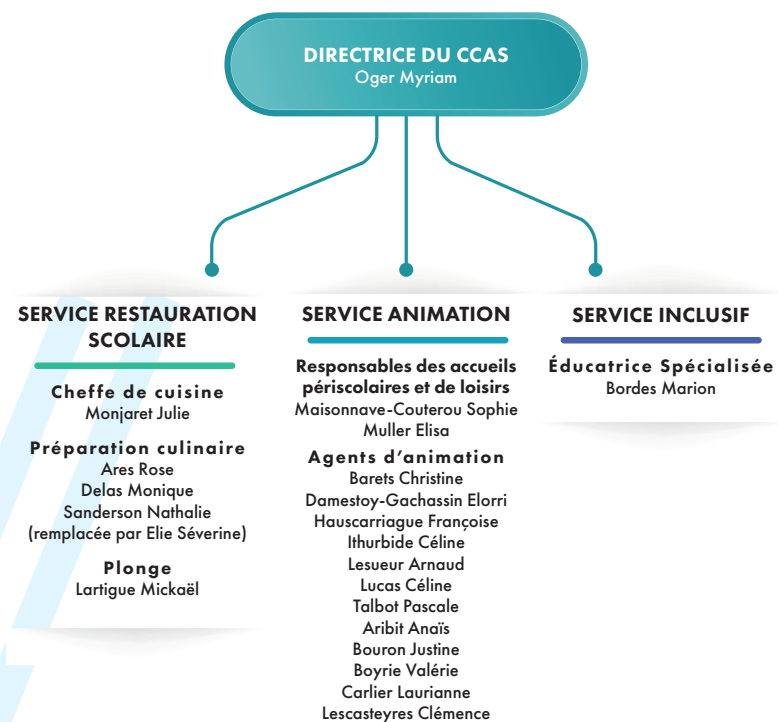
DIRECTRICE DU CCAS
Oger Myriam

SERVICE RESTAURATION SCOLAIRE

Cheffe de cuisine
Monjaret Julie

Préparation culinaire
Ares Rose
Delas Monique
Sanderson Nathalie
(remplacée par Elie Séverine)

Plonge
Lartigue Mickaël

SERVICE ANIMATION

Responsables des accueils périscolaires et de loisirs
Maisonnave-Couterou Sophie
Muller Elisa

Agents d'animation
Barets Christine
Damestoy-Gachassin Elorri
Hauscarriague Françoise
Ithurbide Céline
Lesueur Arnaud
Lucas Céline
Talbot Pascale
Aribit Anaïs
Bouron Justine
Boyrie Valérie
Carlier Laurianne
Lescasteyres Clémence

SERVICE INCLUSIF

Éducatrice Spécialisée
Bordes Marion